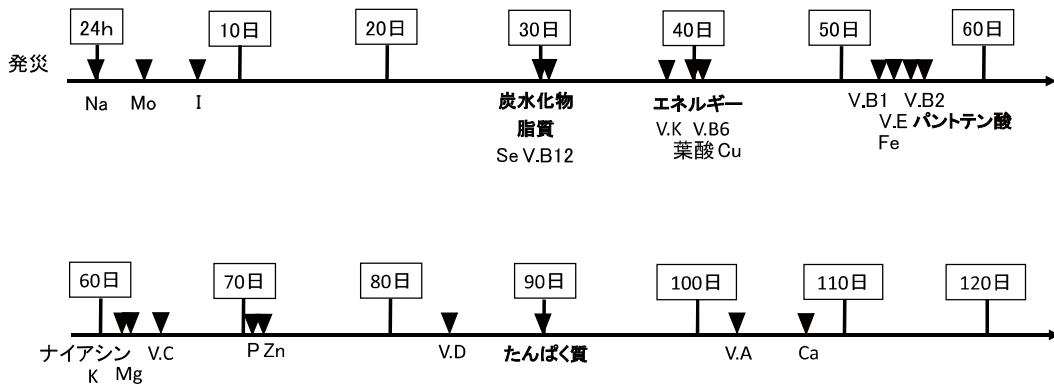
24h
10日
20日
30日
40日
50日
60日

発災

Na Mo I

炭水化物
脂質
Se V.B12

エネルギー
V.K V.B6
葉酸 Cu

V.B1 V.B2
V.E パントテン酸
Fe

60日
70日
80日
90日
100日
110日
120日

ナイアシン
K Mg
V.C
P Zn
V.D
たんぱく質
V.A
Ca